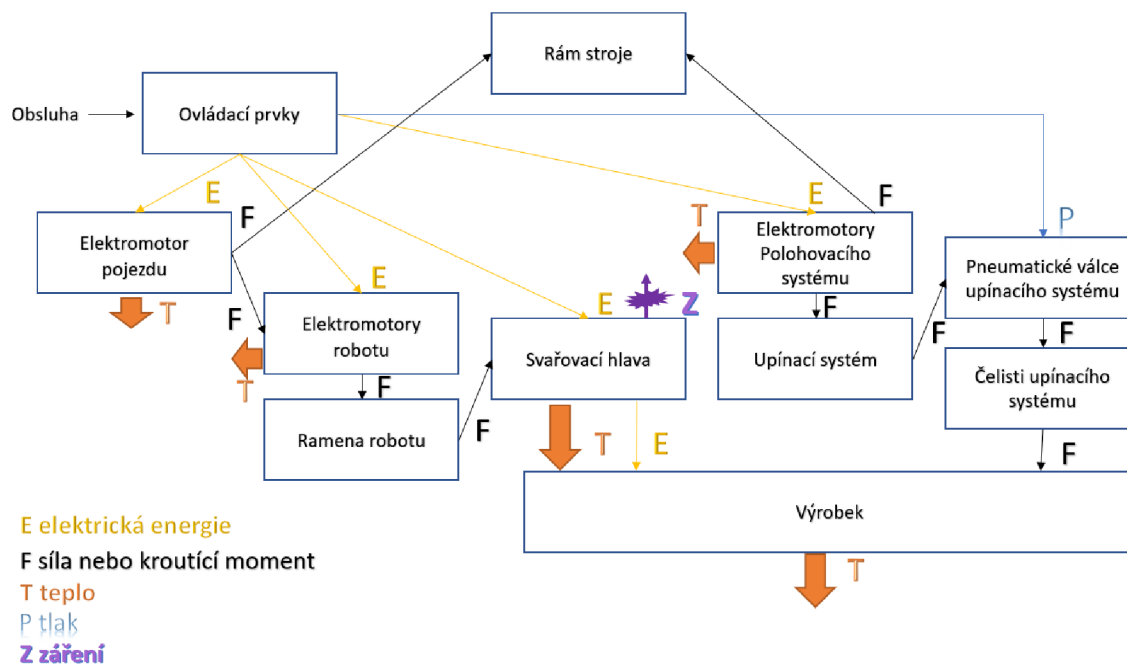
Rám stroje

Obsluha

Ovládací prvky

E

F

Elektromotor pojezdu

T

E

F

T

Elektromotory Polohovacího systému

F

P

Pneumatické válce upínacího systému

F

Elektromotory robotu

T

F

E

Z

Svařovací hlava

F

Upínací systém

F

Čelisti upínacího systému

Ramena robotu

F

T

E

F

Výrobek

T

E elektrická energie
F síla nebo kroutící moment
T teplo
P tlak
Z záření